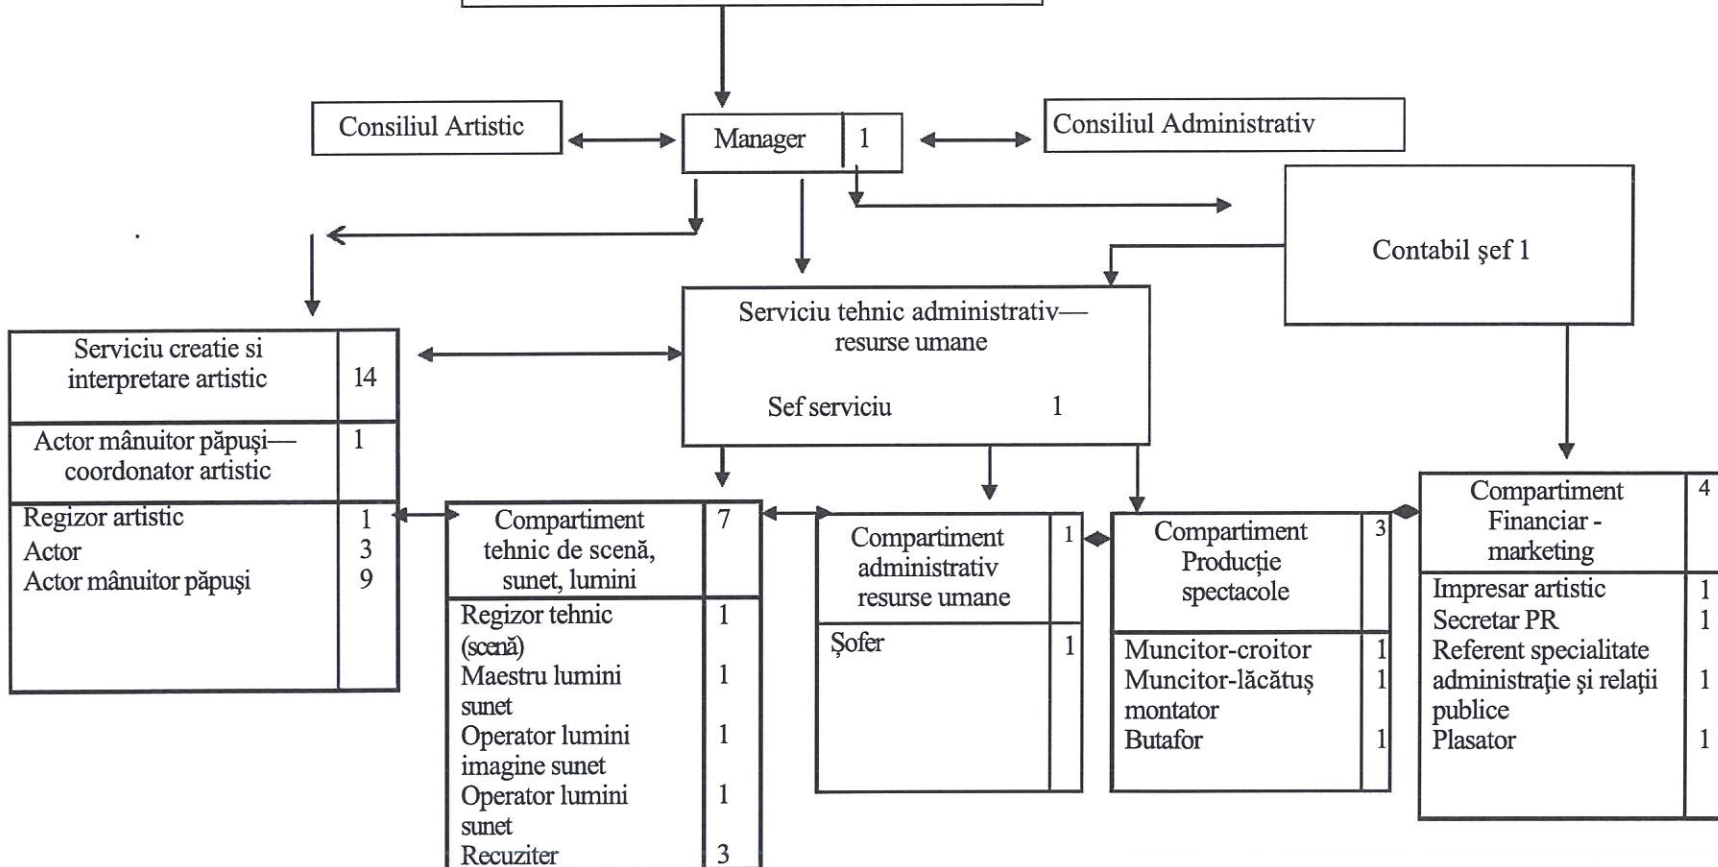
Consiliul Artistic

Manager | 1

Consiliul Administrativ

Contabil şef 1

Serviciu tehnic administrativ—resurse umane

Sef serviciu 1

| Serviciu creatie si interpretare artistic | 14 |
|---|---|
| Actor mânuitor păpuşi—coordonator artistic | 1 |
| Regizor artistic<br>Actor<br>Actor mânuitor păpuşi | 1<br>3<br>9 |

| Compartiment tehnic de scenă, sunet, lumini | 7 |
|---|---|
| Regizor tehnic (scenă)<br>Maestru lumini sunet<br>Operator lumini imagine sunet<br>Operator lumini sunet<br>Recuziter | 1<br>1<br>1<br>1<br>3 |

| Compartiment administrativ resurse umane | 1 |
|---|---|
| Şofer | 1 |

| Compartiment Producţie spectacole | 3 |
|---|---|
| Muncitor-croitor<br>Muncitor-lăcătuş montator<br>Butafor | 1<br>1<br>1 |

| Compartiment Financiar - marketing | 4 |
|---|---|
| Impresar artistic<br>Secretar PR<br>Referent specialitate administraţie şi relaţii publice<br>Plasator | 1<br>1<br>1<br>1 |